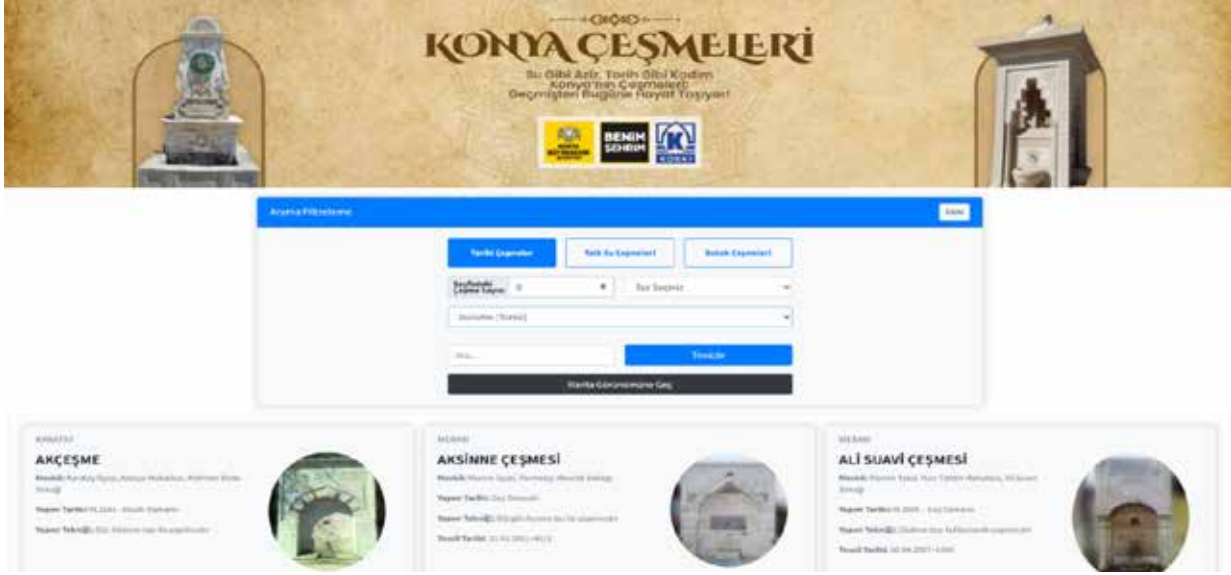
KONYA ÇEŞMELERİ

Su Gibi Aziz, Tarih Gibi Kadim Konya'nın Çeşmeleri Geçmişten Bugüne Hayat Taşıyor!

BENİM ŞEHRİM

KOSKİ

Arama Filtreleme

Gizle

Tarihi Çeşmeler

Tarih Su Çeşmeleri

Sokak Çeşmeleri

Sayfadaki Çeşme Sayısı

Tür Seçiniz

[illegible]

Ara...

Temizle

Harita Görünümüne Geç

KARATAY

AKÇEŞME

Mevkii: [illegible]

Yapım Tarihi: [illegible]

Yapım Tekniği: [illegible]

MERAM

AKSİNNE ÇEŞMESİ

Mevkii: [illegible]

Yapım Tarihi: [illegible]

Yapım Tekniği: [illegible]

Tescil Tarihi: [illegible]

MERAM

ALİ SUAVİ ÇEŞMESİ

Mevkii: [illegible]

Yapım Tarihi: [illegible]

Yapım Tekniği: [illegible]

Tescil Tarihi: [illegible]